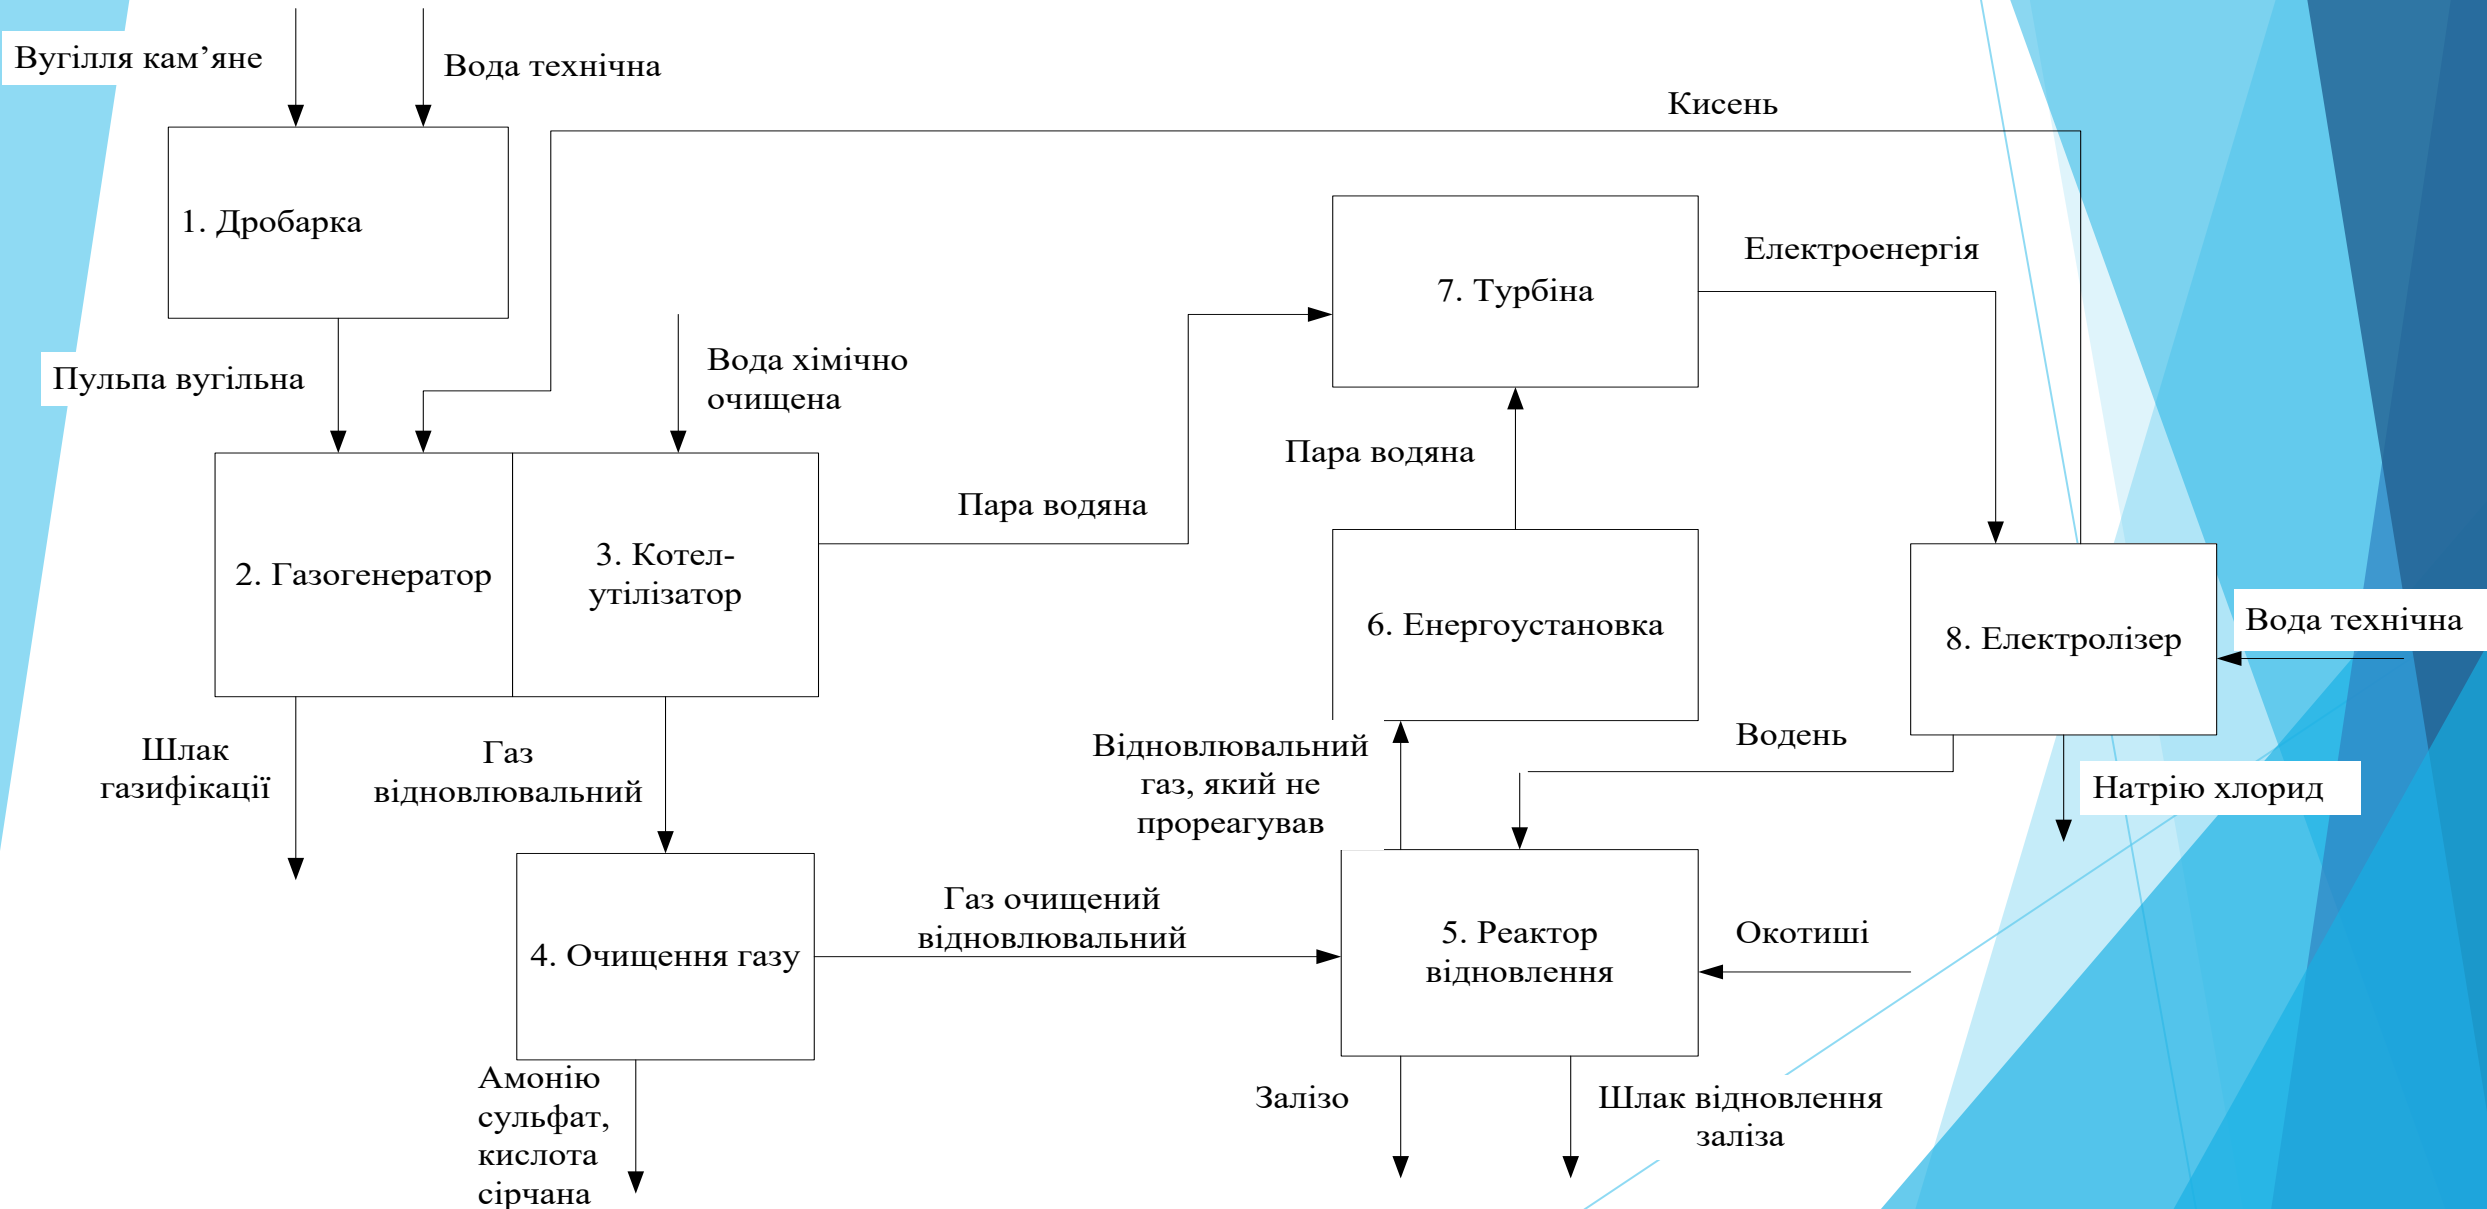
Вугілля кам’яне

Вода технічна

Кисень

1. Дробарка

7. Турбіна

Електроенергія

Пульпа вугільна

Вода хімічно очищена

Пара водяна

Пара водяна

2. Газогенератор

3. Котел-утілізатор

6. Енергоустановка

8. Електролізер

Вода технічна

Шлак газифікації

Газ відновлювальний

Відновлювальний газ, який не прореагував

Водень

Натрію хлорид

4. Очищення газу

Газ очищений відновлювальний

5. Реактор відновлення

Окотиші

Амонію сульфат, кислота сірчана

Залізо

Шлак відновлення заліза